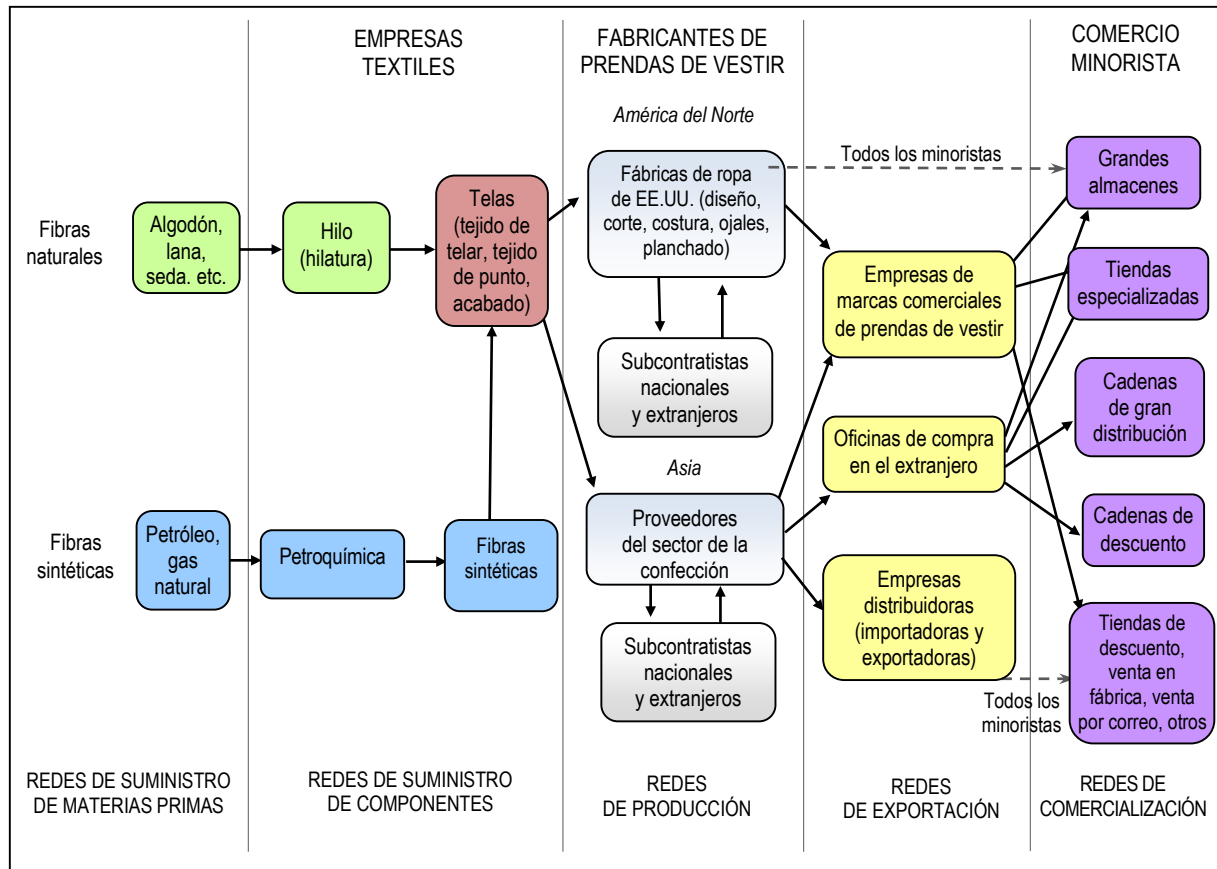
EMPRESAS TEXTILES

FABRICANTES DE PRENDAS DE VESTIR

COMERCIO MINORISTA

América del Norte

Fibras naturales

Algodón, lana, seda. etc.

Hilo (hilatura)

Telas (tejido de telar, tejido de punto, acabado)

Fábricas de ropa de EE.UU. (diseño, corte, costura, ojales, planchado)

Todos los minoristas

Grandes almacenes

Tiendas especializadas

Empresas de marcas comerciales de prendas de vestir

Subcontratistas nacionales y extranjeros

Cadenas de gran distribución

Oficinas de compra en el extranjero

Asia

Fibras sintéticas

Petróleo, gas natural

Petroquímica

Fibras sintéticas

Proveedores del sector de la confección

Cadenas de descuento

Empresas distribuidoras (importadoras y exportadoras)

Subcontratistas nacionales y extranjeros

Tiendas de descuento, venta en fábrica, venta por correo, otros

Todos los minoristas

REDES DE SUMINISTRO DE MATERIAS PRIMAS

REDES DE SUMINISTRO DE COMPONENTES

REDES DE PRODUCCIÓN

REDES DE EXPORTACIÓN

REDES DE COMERCIALIZACIÓN